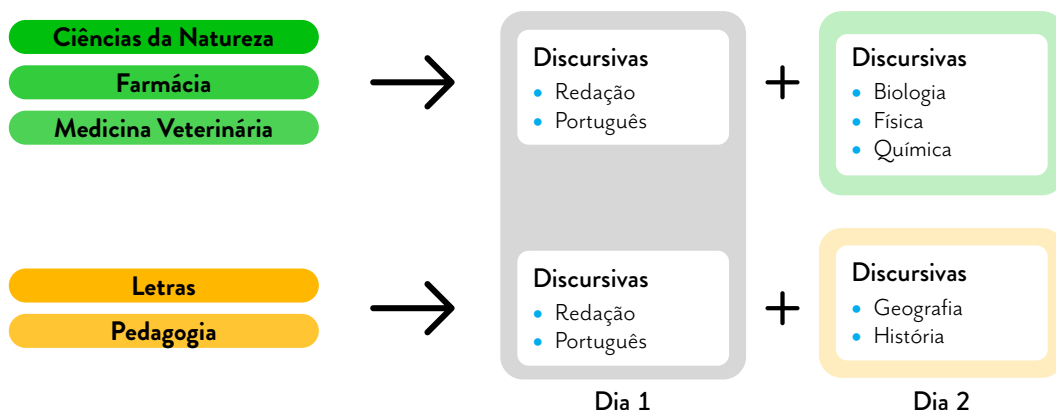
Ciências da Natureza
Farmácia
Medicina Veterinária

Discursivas
- Redação
- Português

+

Discursivas
- Biologia
- Física
- Química

Letras
Pedagogia

Discursivas
- Redação
- Português

+

Discursivas
- Geografia
- História

Dia 1

Dia 2